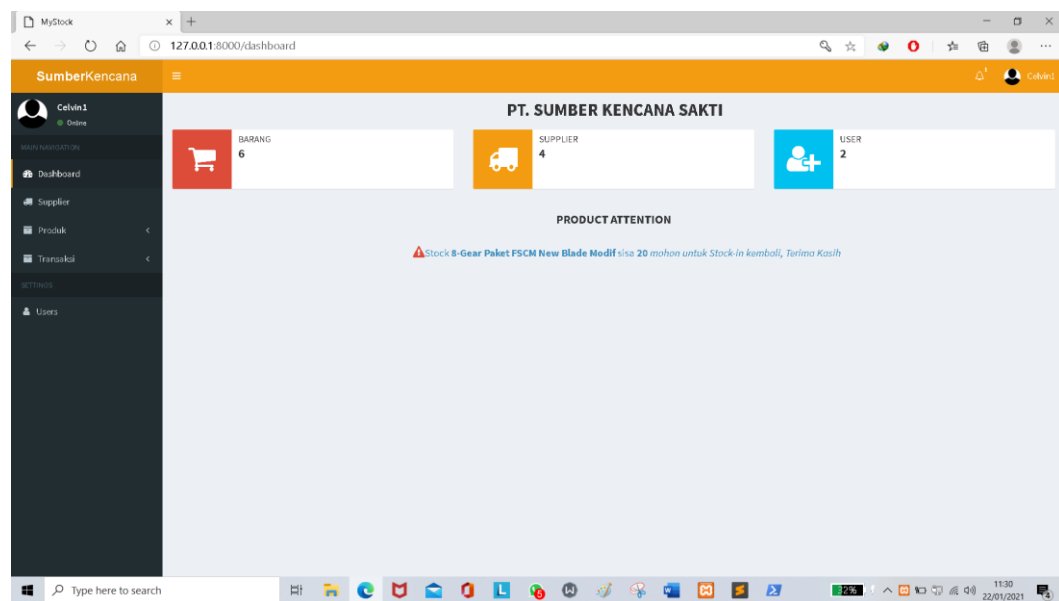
MyStock

127.0.0.1:8000/dashboard

SumberKencana

Celvin1

Celvin1
Online

MAIN NAVIGATION
Dashboard
Supplier
Produk
Transaksi
SETTINGS
Users

PT. SUMBER KENCANA SAKTI

BARANG
6

SUPPLIER
4

USER
2

PRODUCT ATTENTION

Stock 8-Gear Paket FSCM New Blade Modif sisa 20 mohon untuk Stock-in kembali, Terima Kasih

Type here to search

32%

11:30
22/01/2021